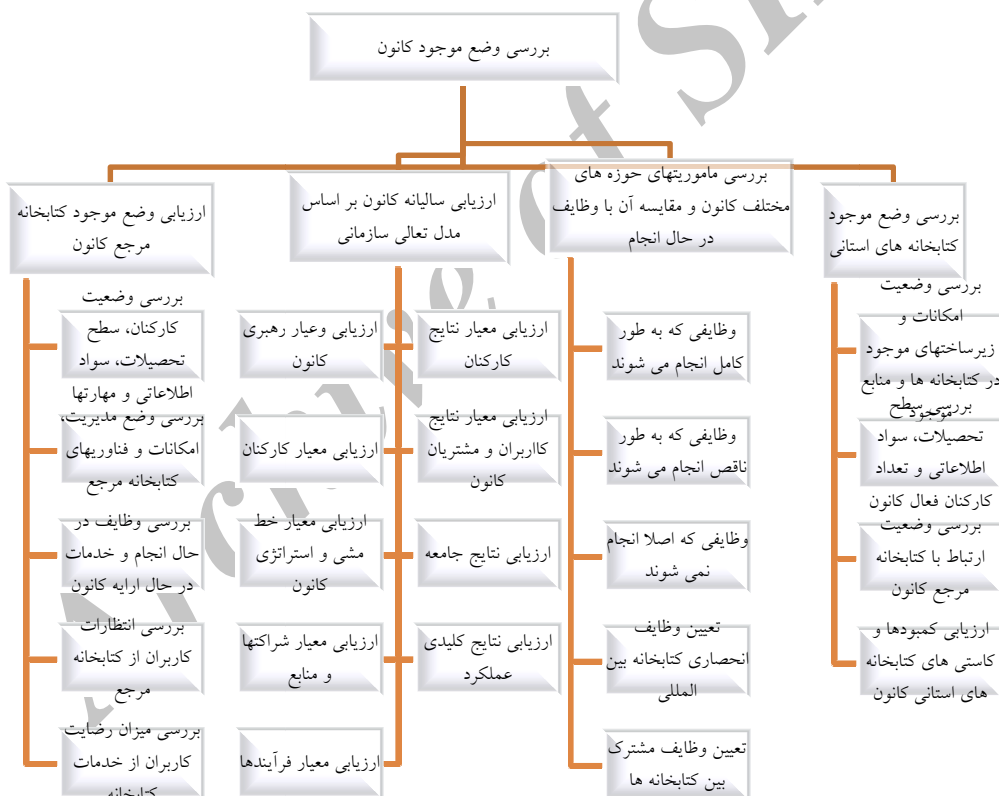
بررسی وضع موجود کانون

ارزیابی وضع موجود کتابخانه مرجع کانون

بررسی وضعیت کارکنان، سطح تحصیلات، سواد اطلاعاتی و مهارتها

بررسی وضع مدیریت، امکانات و فناوریهای کتابخانه مرجع

بررسی وظایف در حال انجام و خدمات در حال ارایه کانون

بررسی انتظارات کاربران از کتابخانه مرجع

بررسی میزان رضایت کاربران از خدمات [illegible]

ارزیابی سالیانه کانون بر اساس مدل تعالی سازمانی

ارزیابی وعیار رهبری کانون

ارزیابی معیار کارکنان

ارزیابی معیار خط مشی و استراتژی کانون

ارزیابی معیار شراکتها و منابع

ارزیابی معیار فرآیندها

ارزیابی معیار نتایج کارکنان

ارزیابی معیار نتایج کااربران و مشتریان کانون

ارزیابی نتایج جامعه

ارزیابی نتایج کلیدی عملکرد

بررسی ماموریتهای حوزه های مختلف کانون و مقایسه آن با وظایف در حال انجام

وظایفی که به طور کامل انجام می شوند

وظایفی که به طور ناقص انجام می شوند

وظایفی که اصلا انجام نمی شوند

تعیین وظایف انحصاری کتابخانه بین المللی

تعیین وظایف مشترک بین کتابخانه ها

بررسی وضع موجود کتابخانه های استانی

بررسی وضعیت امکانات و زیرساختهای موجود در کتابخانه ها و منابع موجود

بررسی سطح تحصیلات، سواد اطلاعاتی و تعداد کارکنان فعال کانون

بررسی وضعیت ارتباط با کتابخانه مرجع کانون

ارزیابی کمبودها و کاستی های کتابخانه های استانی کانون